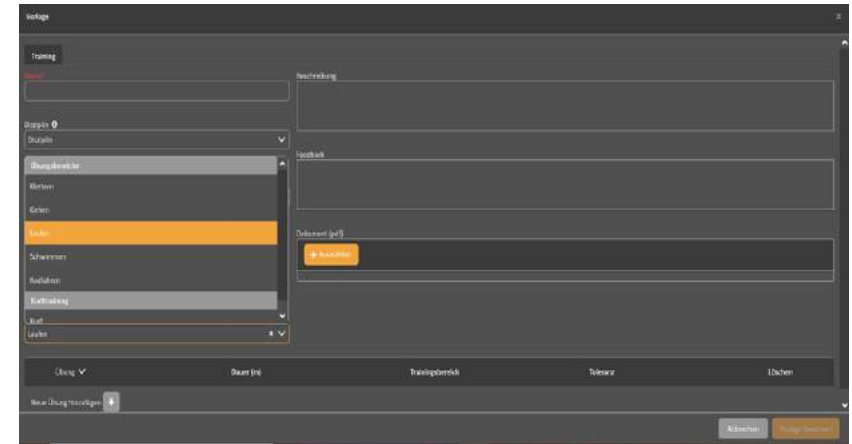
Vorlage

Training

Name*

Beschreibung

Disziplin

Disziplin

Übungsbereiche

Klettern

Gehen

Laufen

Schwimmen

Radfahren

Krafttraining

Feedback

Dokument (pdf)

+ Auswählen

Laufen

Übung

Dauer (m)

Trainingsbereich

Toleranz

Löschen

Neue Übung hinzufügen

Abbrechen

Vorlage speichern